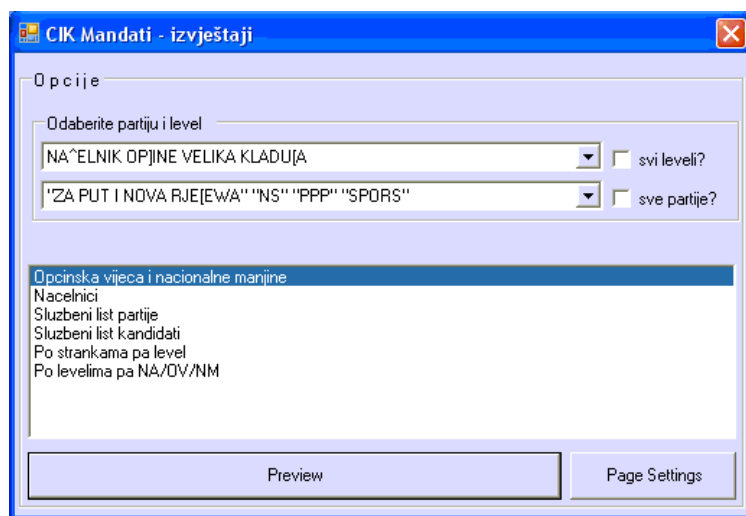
CIK Mandati - izvještaji

O p c i j e

Odaberite partiju i level

NA^ELNIK OP]INE VELIKA KLADU[A

svi leveli?

"ZA PUT I NOVA RJE[EWA" "NS" "PPP" "SPORS"

sve partije?

Opcinska vijeca i nacionalne manjine
Nacelnici
Sluzbeni list partije
Sluzbeni list kandidati
Po strankama pa level
Po levelima pa NA/OV/NM

Preview

Page Settings